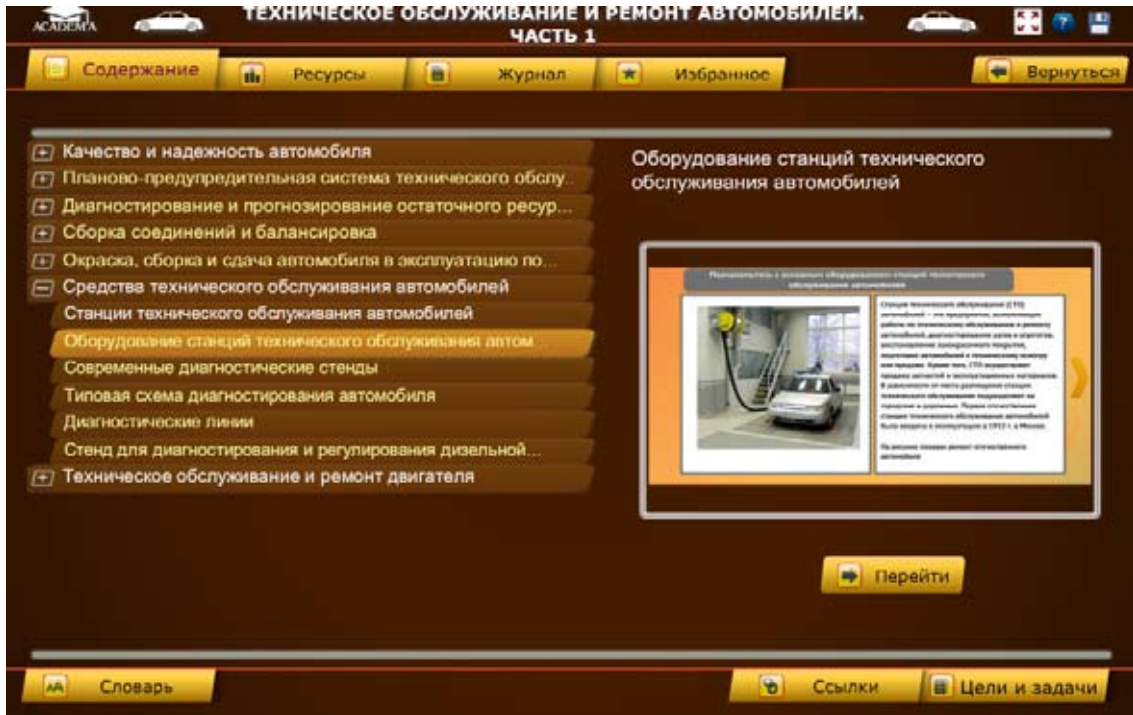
ACADEMA

ТЕХНИЧЕСКОЕ ОБСЛУЖИВАНИЕ И РЕМОНТ АВТОМОБИЛЕЙ. ЧАСТЬ 1

Содержание
Ресурсы
Журнал
Избранное
Вернуться

Качество и надежность автомобиля
Планово-предупредительная система технического обслу...
Диагностирование и прогнозирование остаточного ресур...
Сборка соединений и балансировка
Окраска, сборка и сдача автомобиля в эксплуатацию по...
Средства технического обслуживания автомобилей
Станции технического обслуживания автомобилей
Оборудование станций технического обслуживания автом...
Современные диагностические стенды
Типовая схема диагностирования автомобиля
Диагностические линии
Стенд для диагностирования и регулирования дизельной...
Техническое обслуживание и ремонт двигателя

Оборудование станций технического обслуживания автомобилей

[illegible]

Перейти

Словарь
Ссылки
Цели и задачи